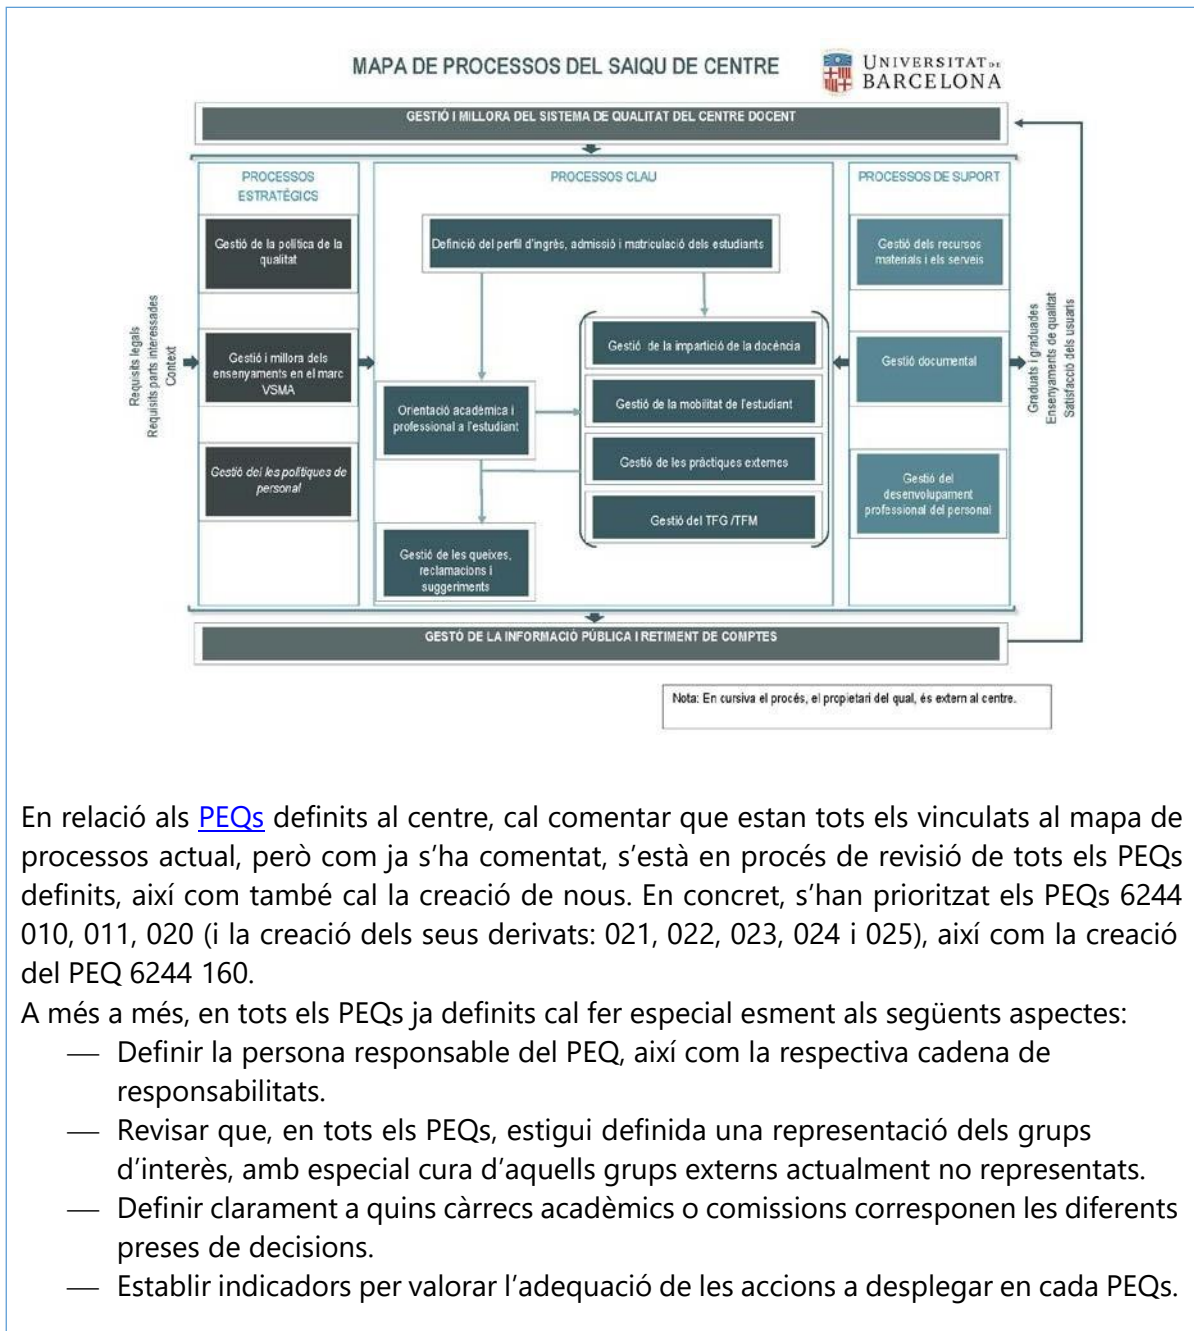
MAPA DE PROCESSOS DEL SAIQU DE CENTRE

UNIVERSITAT DE BARCELONA

GESTIÓ I MILLORA DEL SISTEMA DE QUALITAT DEL CENTRE DOCENT

PROCESSOS ESTRATÈGICS

PROCESSOS CLAU

PROCESSOS DE SUPORT

Gestió de la política de la qualitat

Gestió i millora dels ensenyaments en el marc VSMA

*Gestió de les polítiques de personal*

Definició del perfil d'ingrés, admissió i matriculació dels estudiants

Orientació acadèmica i professional a l'estudiant

Gestió de la impartició de la docència

Gestió de la mobilitat de l'estudiant

Gestió de les pràctiques externes

Gestió del TFG /TFM

Gestió de les queixes, reclamacions i suggeriments

Gestió dels recursos materials i els serveis

Gestió documental

Gestió del desenvolupament professional del personal

Requisits legals
Requisits parts interessades
Context

Graduats i graduades
Ensenyaments de qualitat
Satisfacció dels usuaris

GESTÓ DE LA INFORMACIÓ PÚBLICA I RETIMENT DE COMPTES

Nota: En cursiva el procés, el propietari del qual, és extern al centre.

En relació als PEQs definits al centre, cal comentar que estan tots els vinculats al mapa de processos actual, però com ja s'ha comentat, s'està en procés de revisió de tots els PEQs definits, així com també cal la creació de nous. En concret, s'han prioritzat els PEQs 6244 010, 011, 020 (i la creació dels seus derivats: 021, 022, 023, 024 i 025), així com la creació del PEQ 6244 160.
A més a més, en tots els PEQs ja definits cal fer especial esment als següents aspectes:
— Definir la persona responsable del PEQ, així com la respectiva cadena de responsabilitats.
— Revisar que, en tots els PEQs, estigui definida una representació dels grups d'interès, amb especial cura d'aquells grups externs actualment no representats.
— Definir clarament a quins càrrecs acadèmics o comissions corresponen les diferents preses de decisions.
— Establir indicadors per valorar l'adequació de les accions a desplegar en cada PEQs.